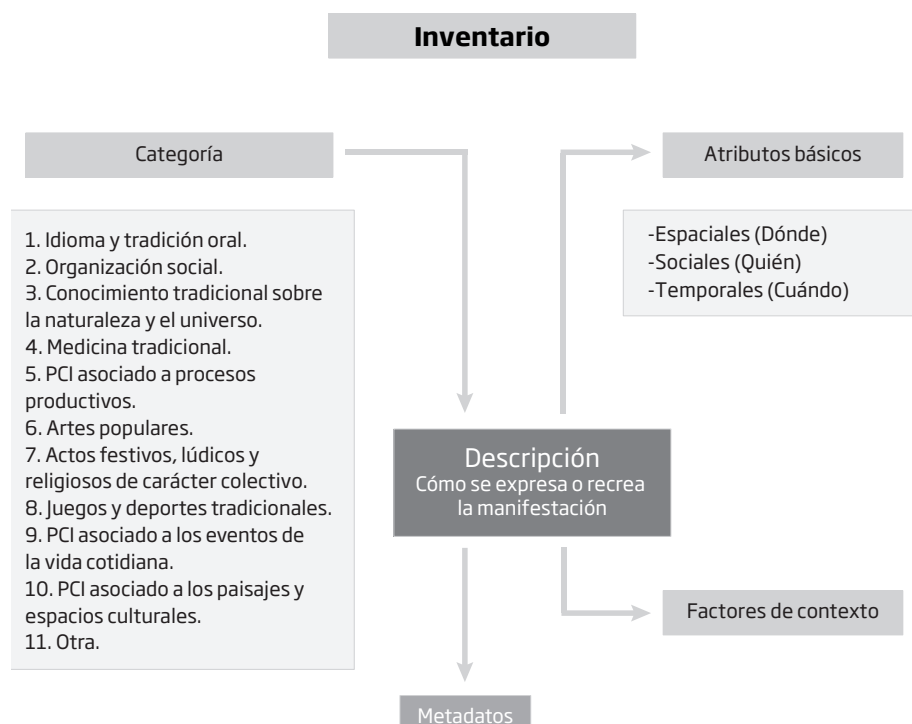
Inventario

Categoría

1. Idioma y tradición oral.
2. Organización social.
3. Conocimiento tradicional sobre la naturaleza y el universo.
4. Medicina tradicional.
5. PCI asociado a procesos productivos.
6. Artes populares.
7. Actos festivos, lúdicos y religiosos de carácter colectivo.
8. Juegos y deportes tradicionales.
9. PCI asociado a los eventos de la vida cotidiana.
10. PCI asociado a los paisajes y espacios culturales.
11. Otra.

Atributos básicos

-Espaciales (Dónde)
-Sociales (Quién)
-Temporales (Cuándo)

Descripción
Cómo se expresa o recrea la manifestación

Factores de contexto

Metadatos